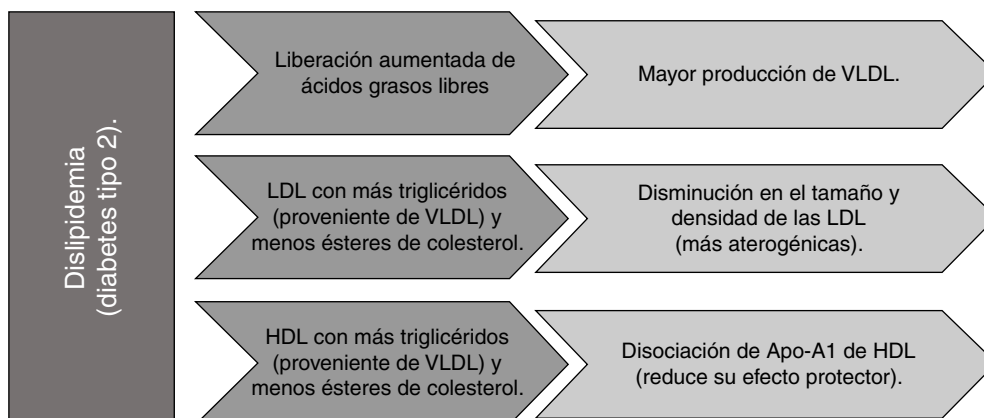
Dislipidemia
(diabetes tipo 2).

Liberación aumentada de ácidos grasos libres

Mayor producción de VLDL.

LDL con más triglicéridos (proveniente de VLDL) y menos ésteres de colesterol.

Disminución en el tamaño y densidad de las LDL (más aterogénicas).

HDL con más triglicéridos (proveniente de VLDL) y menos ésteres de colesterol.

Disociación de Apo-A1 de HDL (reduce su efecto protector).